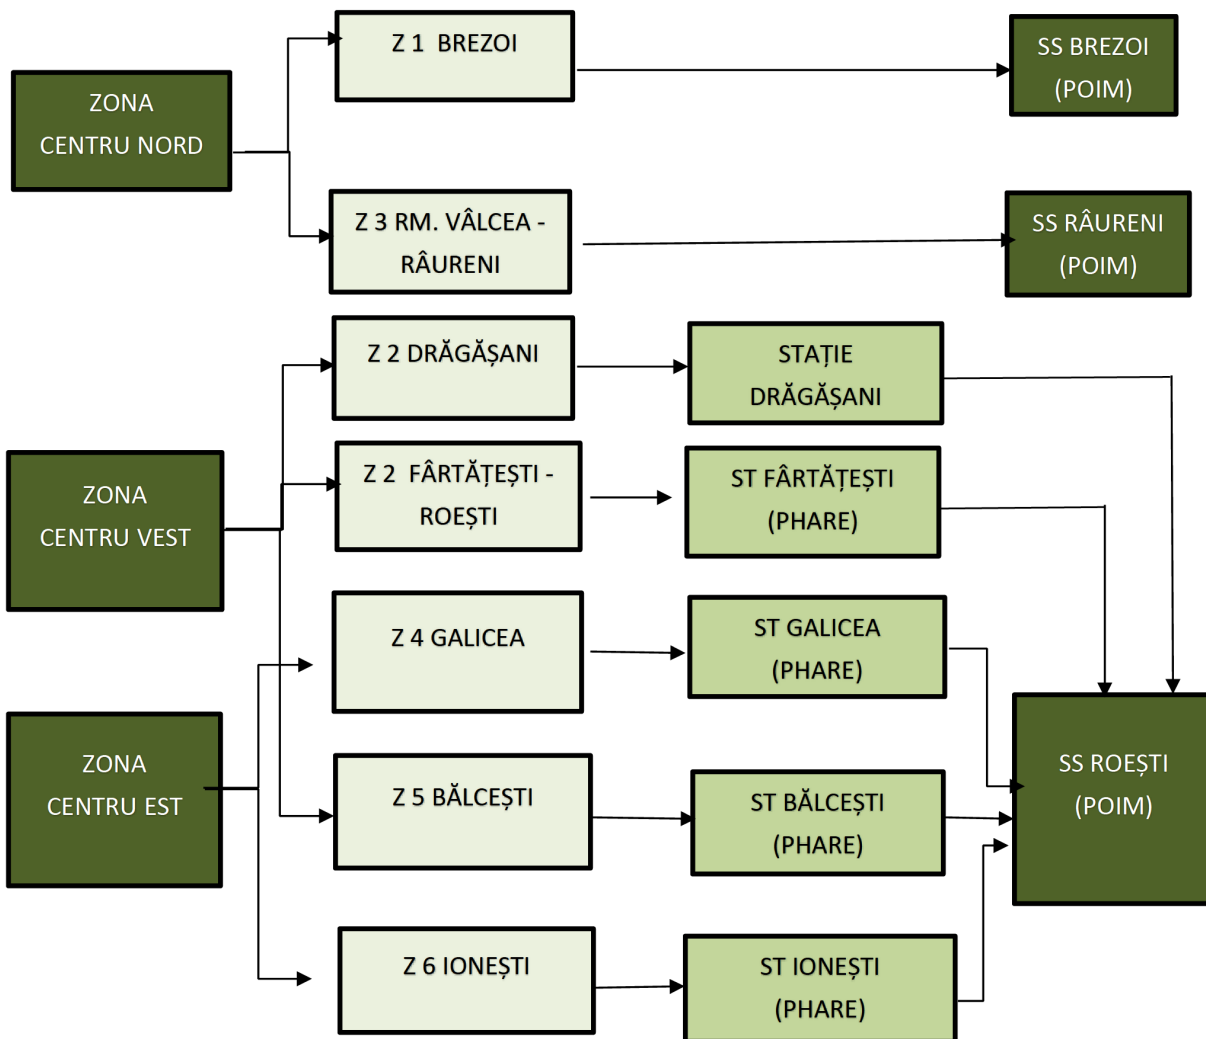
ZONA CENTRU NORD

Z 1 BREZOI

SS BREZOI (POIM)

Z 3 RM. VÂLCEA - RÂURENI

SS RÂURENI (POIM)

Z 2 DRĂGĂȘANI

STAȚIE DRĂGĂȘANI

ZONA CENTRU VEST

Z 2 FÂRTĂȚEȘTI - ROEȘTI

ST FÂRTĂȚEȘTI (PHARE)

Z 4 GALICEA

ST GALICEA (PHARE)

ZONA CENTRU EST

Z 5 BĂLCEȘTI

ST BĂLCEȘTI (PHARE)

SS ROEȘTI (POIM)

Z 6 IONEȘTI

ST IONEȘTI (PHARE)